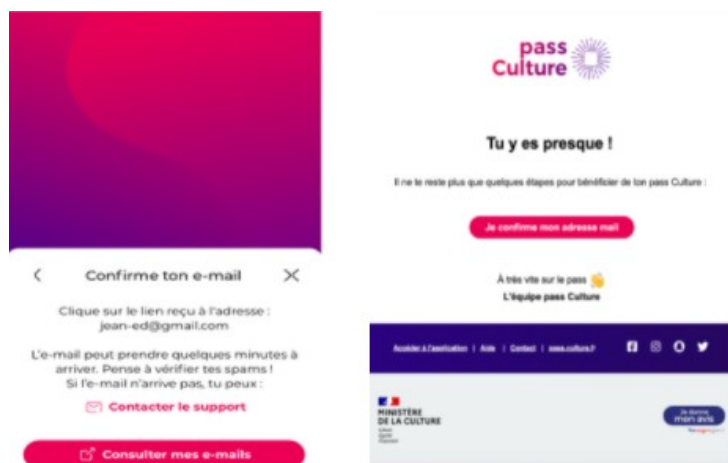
Confirme ton e-mail

Clique sur le lien reçu à l'adresse : jean-ed@gmail.com

L'e-mail peut prendre quelques minutes à arriver. Pense à vérifier tes spams ! Si l'e-mail n'arrive pas, tu peux :

Contacter le support

Consulter mes e-mails

pass Culture

Tu y es presque !

Il ne te reste plus que quelques étapes pour bénéficier de ton pass Culture :

Je confirme mon adresse mail

À très vite sur le pass

L'équipe pass Culture

Accéder à l'application | Aide | Contact | pass.culture.fr

MINISTÈRE DE LA CULTURE
Liberté
Égalité
Fraternité

Je donne mon avis